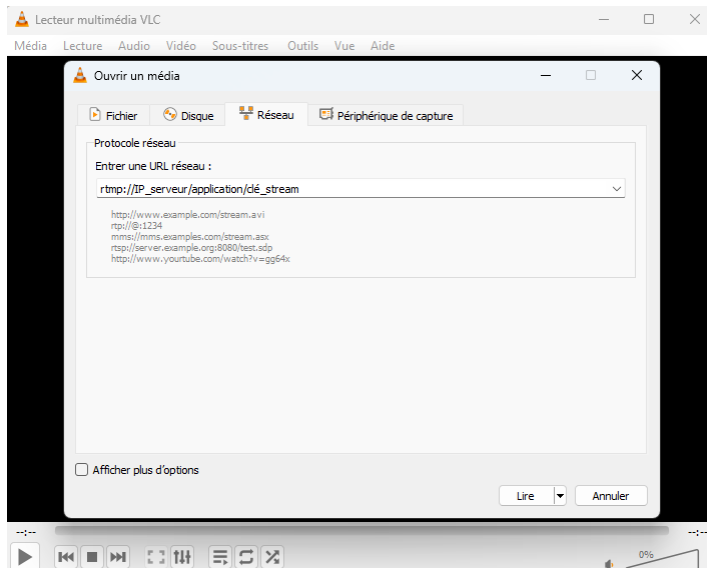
Lecteur multimédia VLC

Média Lecture Audio Vidéo Sous-titres Outils Vue Aide

Ouvrir un média

Fichier Disque Réseau Périphérique de capture

Protocole réseau

Entrer une URL réseau :

rtmp://IP_serveur/application/clé_stream

http://www.example.com/stream.avi
rtp://@:1234
mms://mms.examples.com/stream.asx
rtsp://server.example.org:8080/test.sdp
http://www.yourtube.com/watch?v=gg64x

Afficher plus d'options

Lire Annuler

--:--

--:--

0%